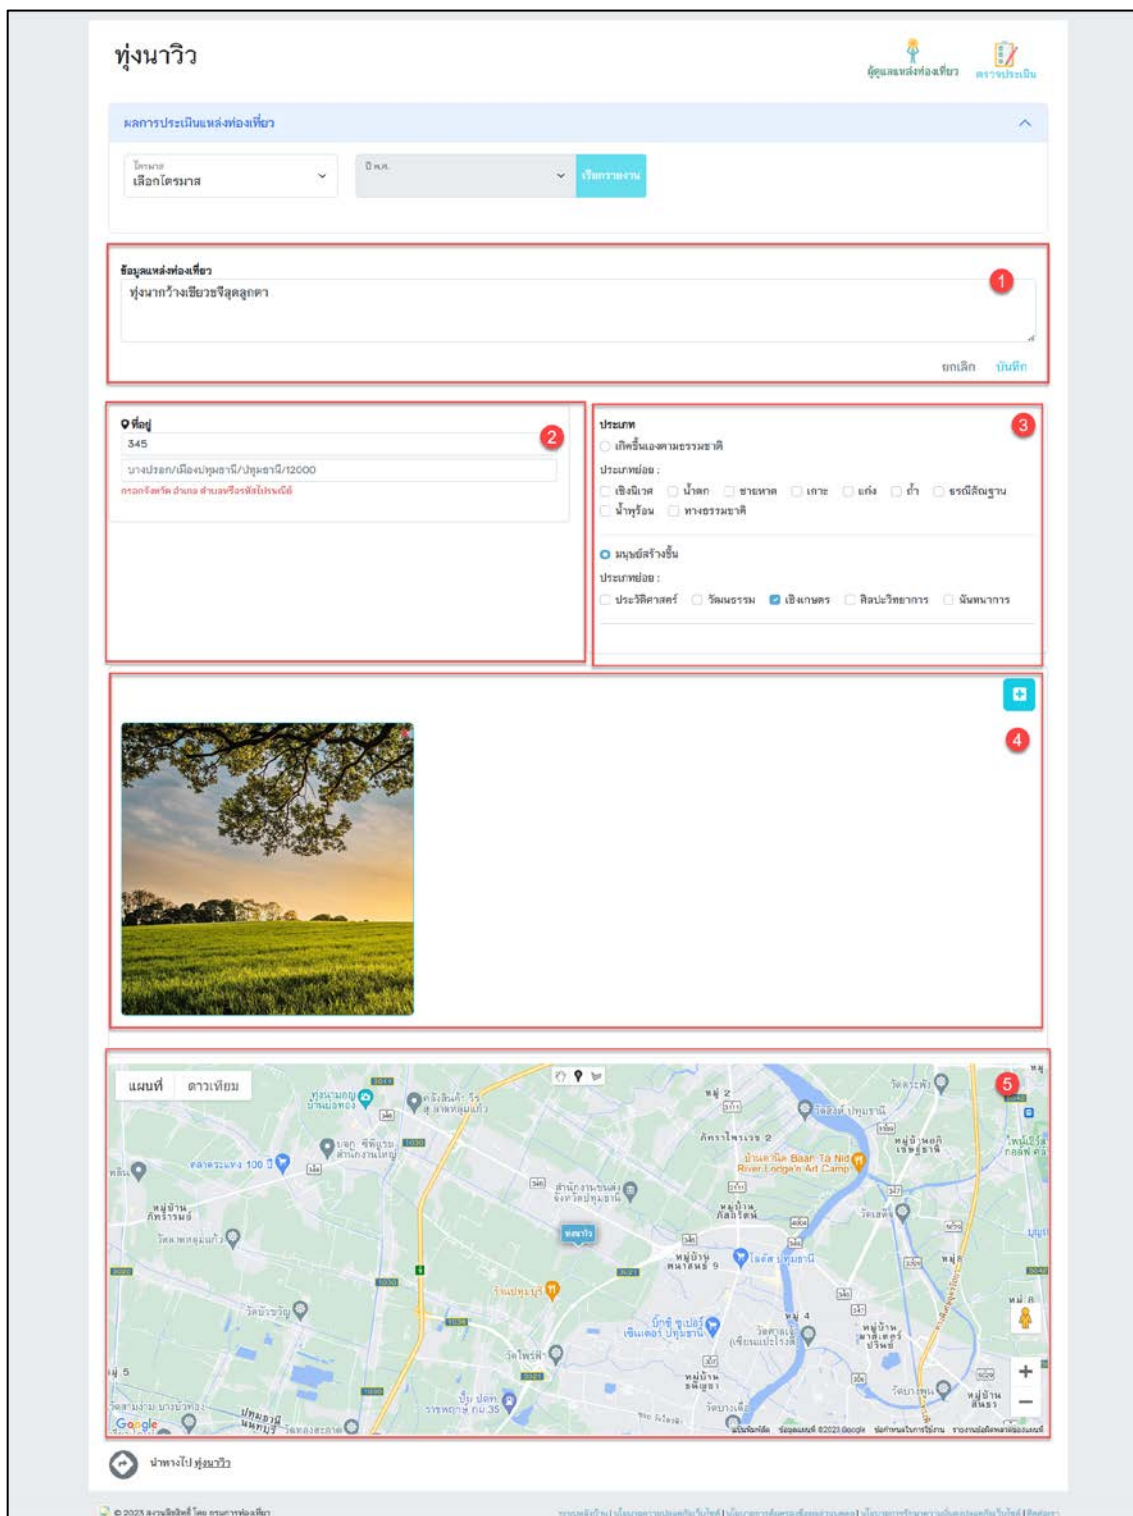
ทุ่งนาวิว

ผู้ดูแลแหล่งท่องเที่ยว ตรวจประเมิน

ผลการประเมินแหล่งท่องเที่ยว

ไตรมาส
เลือกไตรมาส

ปี พ.ศ.

เรียกรายงาน

ข้อมูลแหล่งท่องเที่ยว
ทุ่งนากว้างเขียวขจีสุดลูกตา

1

ยกเลิก บันทึก

ที่อยู่
345
บางปรอก/เมืองปทุมธานี/ปทุมธานี/12000
กรอกจังหวัด อำเภอ ตำบลหรือรหัสไปรษณีย์

2

ประเภท
เกิดขึ้นเองตามธรรมชาติ
ประเภทย่อย :
เชิงนิเวศ น้ำตก ชายหาด เกาะ แก่ง ถ้ำ ธรณีสัณฐาน น้ำพุร้อน ทางธรรมชาติ

มนุษย์สร้างขึ้น
ประเภทย่อย :
ประวัติศาสตร์ วัฒนธรรม เชิงเกษตร ศิลปะวิทยาการ นันทนาการ

3

4

แผนที่ ดาวเทียม

5

ทุ่งนาวิว

Google

นำทางไป ทุ่งนาวิว

© 2023 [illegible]